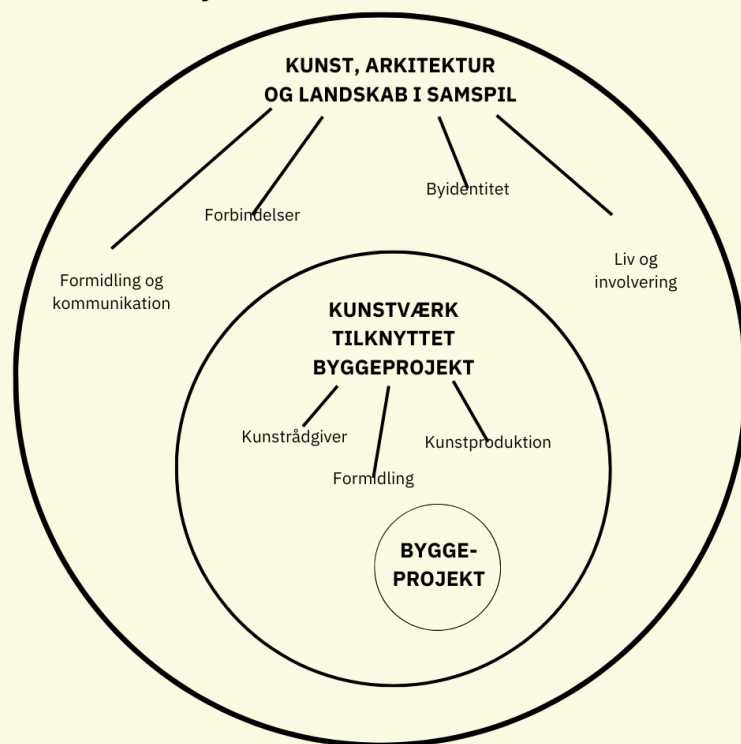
KUNST, ARKITEKTUR OG LANDSKAB I SAMSPIL

Forbindelser

Byidentitet

Formidling og kommunikation

Liv og involvering

KUNSTVÆRK TILKNYTTET BYGGEPROJEKT

Kunstrådgiver

Kunstproduktion

Formidling

BYGGE-PROJEKT